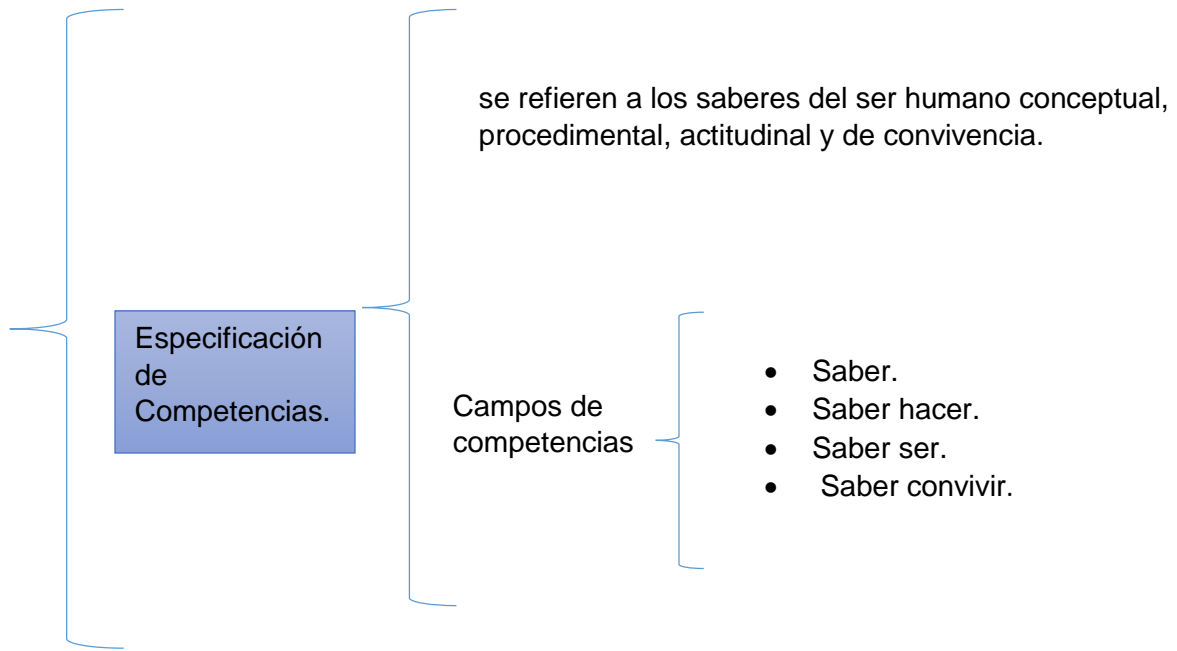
Especificación de Competencias.

se refieren a los saberes del ser humano conceptual, procedimental, actitudinal y de convivencia.

Campos de competencias

- Saber.
- Saber hacer.
- Saber ser.
- Saber convivir.